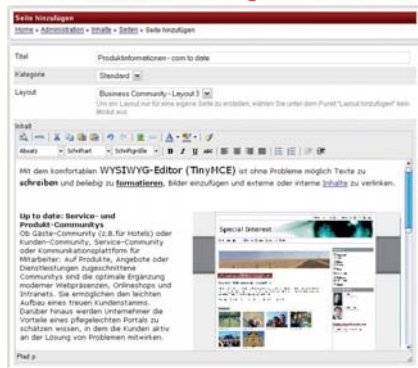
Seite hinzufügen

Home » Administration » Inhalte » Seiten » Seite hinzufügen

Titel
Produktinformationen - com to date

Kategorie
Standard

Layout
Business Community - Layout 3

Um ein Layout nur für eine eigene Seite zu erstellen, wählen Sie unter dem Punkt "Layout hinzufügen" kein Modul aus

Inhalt

Absatz
Schriftart
Schriftgröße

Mit dem komfortablen WYSIWYG-Editor (TinyMCE) ist ohne Probleme möglich Texte zu schreiben und beliebig zu formatieren. Bilder einzufügen und externe oder interne Inhalte zu verlinken.

Up to date: Service- und Produkt-Communitys

Ob Gäste-Community (z.B.für Hotels) oder Kunden-Community, Service-Community oder Kommunikationsplattform für Mitarbeiter: Auf Produkte, Angebote oder Dienstleistungen zugeschnittene Communitys sind die optimale Ergänzung moderner Webpräsenzen, Onlineshops und Intranets. Sie ermöglichen den leichten Aufbau eines treuen Kundenstamms. Darüber hinaus werden Unternehmer die Vorteile eines gepflegten Portals zu schätzen wissen, in dem die Kunden aktiv an der Lösung von Problemen mitwirken.

Special Interest

Pfad: p